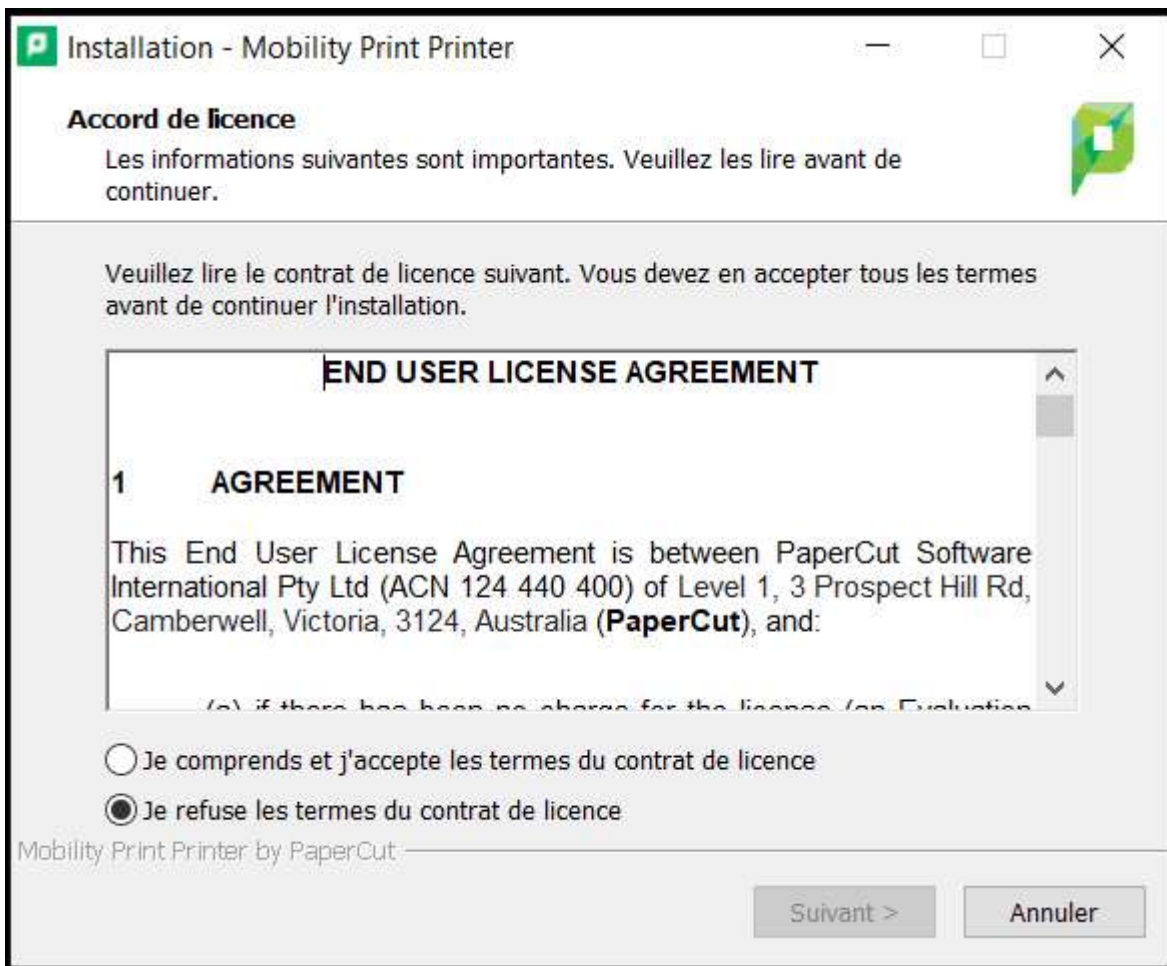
Installation - Mobility Print Printer

Accord de licence

Les informations suivantes sont importantes. Veuillez les lire avant de continuer.

Veuillez lire le contrat de licence suivant. Vous devez en accepter tous les termes avant de continuer l'installation.

END USER LICENSE AGREEMENT

1 AGREEMENT

This End User License Agreement is between PaperCut Software International Pty Ltd (ACN 124 440 400) of Level 1, 3 Prospect Hill Rd, Camberwell, Victoria, 3124, Australia (**PaperCut**), and:

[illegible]

Je comprends et j'accepte les termes du contrat de licence

Je refuse les termes du contrat de licence

Mobility Print Printer by PaperCut

Suivant >

Annuler